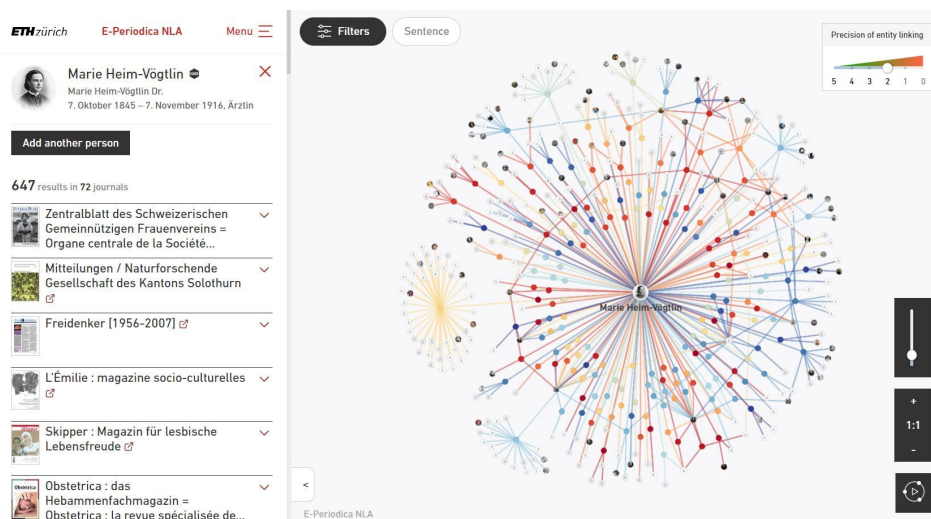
ETH zürich E-Periodica NLA Menu

Marie Heim-Vögtlin
Marie Heim-Vögtlin Dr.
7. Oktober 1845 – 7. November 1916, Ärztin

Add another person

647 results in 72 journals

Zentralblatt des Schweizerischen Gemeinnützigen Frauenvereins = Organe centrale de la Société...

Mitteilungen / Naturforschende Gesellschaft des Kantons Solothurn

Freidenker [1956-2007]

L'Émilie : magazine socio-culturelles

Skipper : Magazin für lesbische Lebensfreude

Obstetrica : das Hebammenfachmagazin = Obstetrica : la revue spécialisée de...

Filters Sentence

Precision of entity linking
5 4 3 2 1 0

Marie Heim-Vögtlin

+
1:1
-

E-Periodica NLA